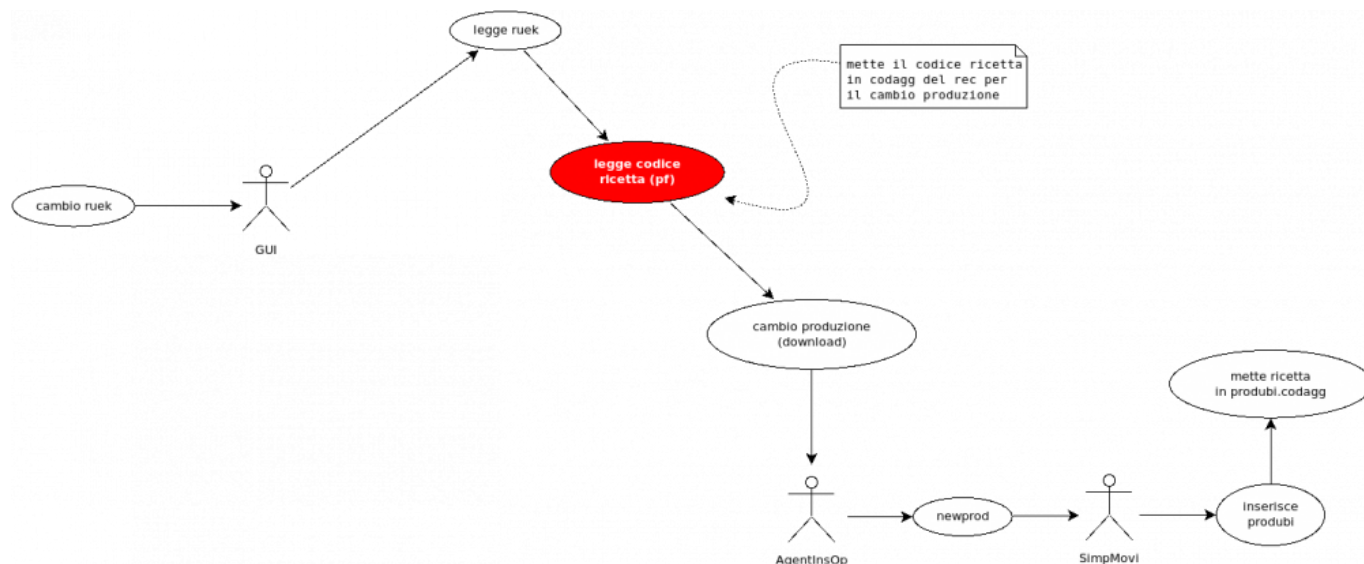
legge ruek

mette il codice ricetta in codagg del rec per il cambio produzione

cambio ruek

GUI

legge codice ricetta (pf)

cambio produzione (download)

mette ricetta in produbi.codagg

AgentInsOp

newprod

SimpMovi

inserisce produbi